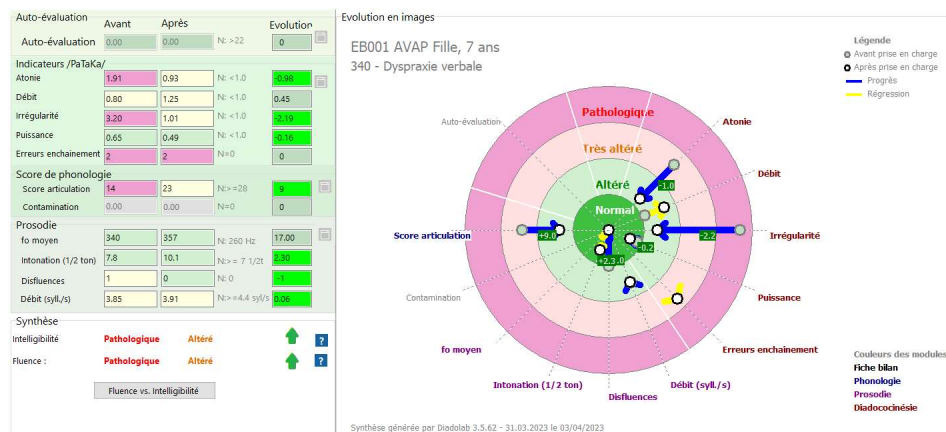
Auto-évaluation

| | Avant | Après | | Evolution |
|---|---|---|---|---|
| Auto-évaluation | 0.00 | 0.00 | N: >22 | 0 |

Indicateurs /PaTaKa/

| | Avant | Après | | Evolution |
|---|---|---|---|---|
| Atonie | 1.91 | 0.93 | N: <1.0 | -0.98 |
| Débit | 0.80 | 1.25 | N: <1.0 | 0.45 |
| Irrégularité | 3.20 | 1.01 | N: <1.0 | -2.19 |
| Puissance | 0.65 | 0.49 | N: <1.0 | -0.16 |
| Erreurs enchainement | 2 | 2 | N=0 | 0 |

Score de phonologie

| | Avant | Après | | Evolution |
|---|---|---|---|---|
| Score articulation | 14 | 23 | N: >=28 | 9 |
| Contamination | 0.00 | 0.00 | N=0 | 0 |

Prosodie

| | Avant | Après | | Evolution |
|---|---|---|---|---|
| fo moyen | 340 | 357 | N: 260 Hz | 17.00 |
| Intonation (1/2 ton) | 7.8 | 10.1 | N:>= 7 1/2t | 2.30 |
| Disfluences | 1 | 0 | N: 0 | -1 |
| Débit (syll./s) | 3.85 | 3.91 | N:>=4.4 syl/s | 0.06 |

Synthèse

Intelligibilité Pathologique Altéré ?
Fluence : Pathologique Altéré ?

Fluence vs. Intelligibilité

Evolution en images

EB001 AVAP Fille, 7 ans
340 - Dyspraxie verbale

Légende
Avant prise en charge
Après prise en charge
Progrès
Régression

Pathologique
Très altéré
Altéré
Normal

Auto-évaluation
Atonie
Débit
Irrégularité
Puissance
Erreurs enchainement
Débit (syll./s)
Disfluences
Intonation (1/2 ton)
fo moyen
Contamination
Score articulation

-1.0
-2.2
+9.0
-0.2
+2.3

Couleurs des modules
Fiche bilan
Phonologie
Prosodie
Diadococinésie

Synthèse générée par Diadolab 3.5.62 - 31.03.2023 le 03/04/2023